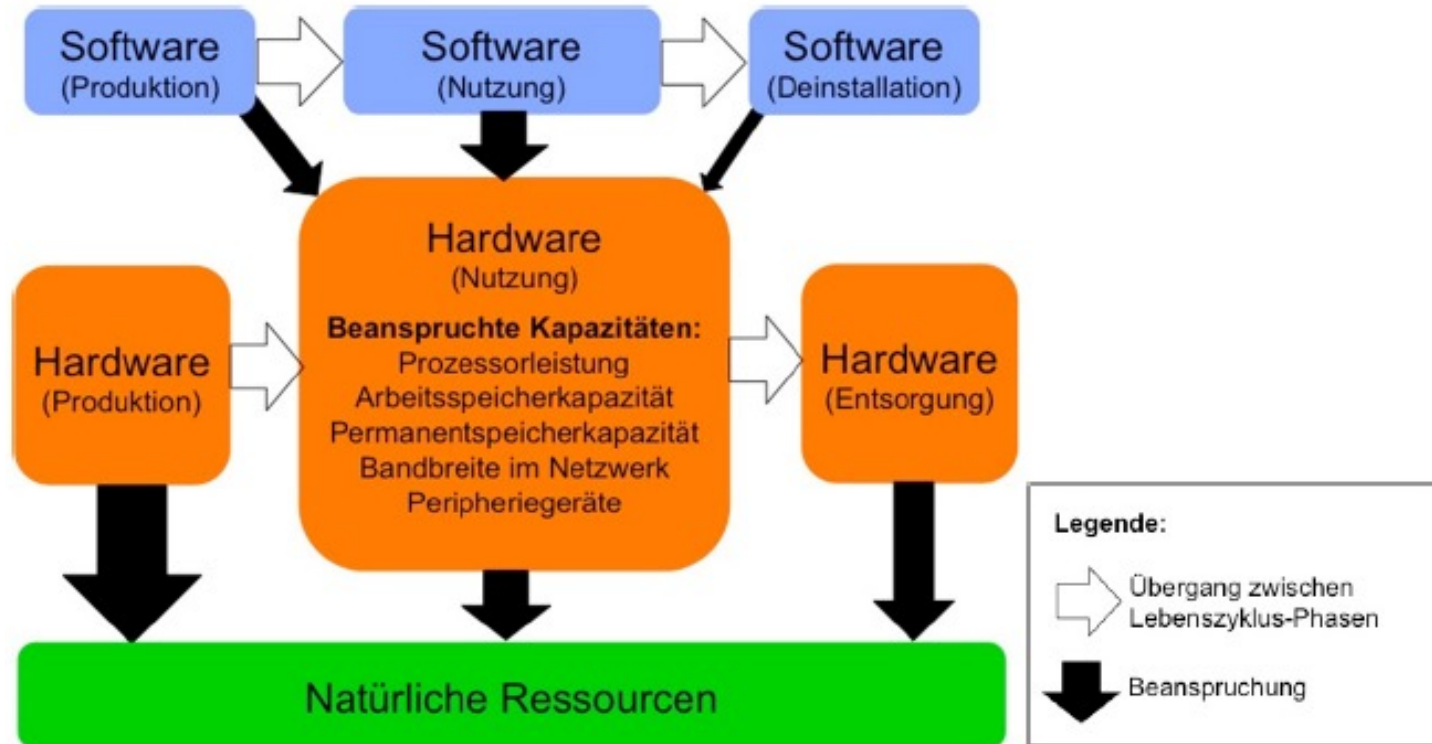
Software
(Produktion)

Software
(Nutzung)

Software
(Deinstallation)

Hardware
(Nutzung)

**Beanspruchte Kapazitäten:**
Prozessorleistung
Arbeitsspeicherkapazität
Permanentspeicherkapazität
Bandbreite im Netzwerk
Peripheriegeräte

Hardware
(Produktion)

Hardware
(Entsorgung)

Natürliche Ressourcen

Legende:
Übergang zwischen Lebenszyklus-Phasen
Beanspruchung